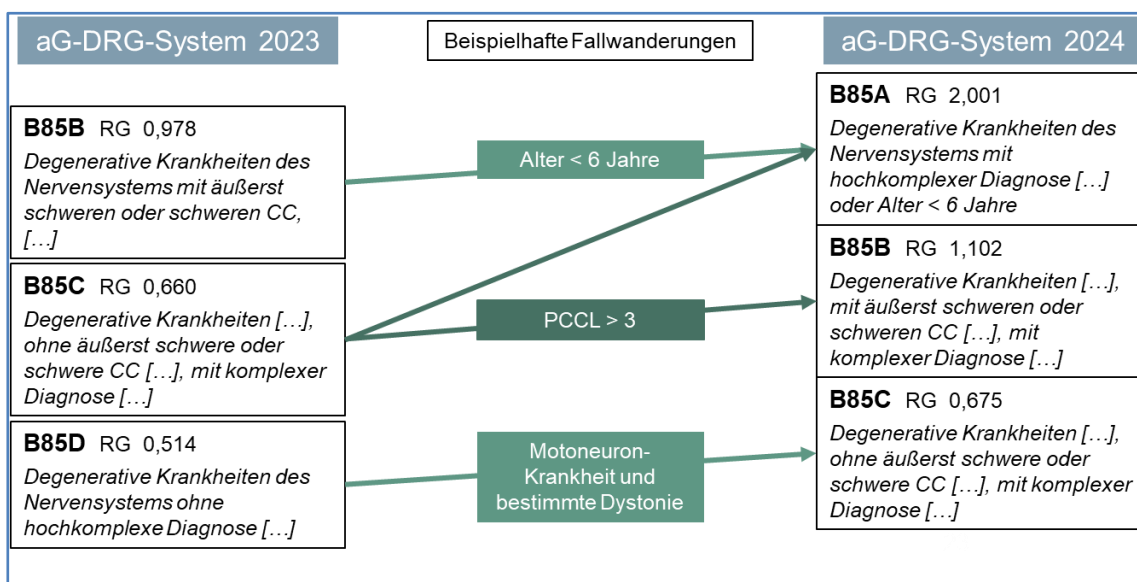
aG-DRG-System 2023

Beispielhafte Fallwanderungen

aG-DRG-System 2024

B85B RG 0,978
Degenerative Krankheiten des Nervensystems mit äußerst schweren oder schweren CC, […]

B85C RG 0,660
Degenerative Krankheiten […], ohne äußerst schwere oder schwere CC […], mit komplexer Diagnose […]

B85D RG 0,514
Degenerative Krankheiten des Nervensystems ohne hochkomplexe Diagnose […]

Alter < 6 Jahre

PCCL > 3

Motoneuron-Krankheit und bestimmte Dystonie

B85A RG 2,001
Degenerative Krankheiten des Nervensystems mit hochkomplexer Diagnose […] oder Alter < 6 Jahre

B85B RG 1,102
Degenerative Krankheiten […], mit äußerst schweren oder schweren CC […], mit komplexer Diagnose […]

B85C RG 0,675
Degenerative Krankheiten […], ohne äußerst schwere oder schwere CC […], mit komplexer Diagnose […]